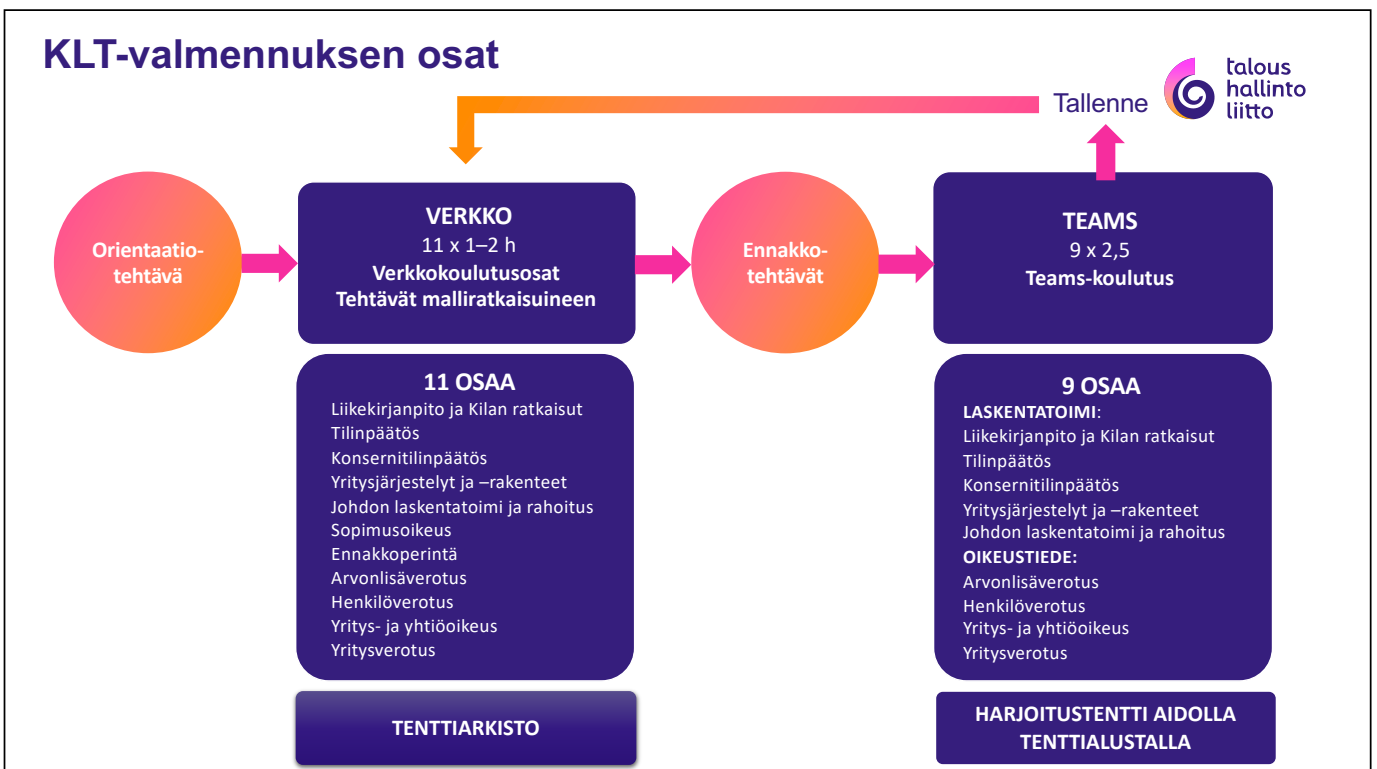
KLT-valmennuksen osat

Tallenne

talous hallinto liitto

Orientaatio-tehtävä

VERKKO
11 x 1–2 h
Verkkokoulutusosat
Tehtävät malliratkaisuineen

Ennakko-tehtävät

TEAMS
9 x 2,5
Teams-koulutus

11 OSAA
Liikekirjanpito ja Kilan ratkaisut
Tilinpäätös
Konsernitilinpäätös
Yritysjärjestelyt ja –rakenteet
Johdon laskentatoimi ja rahoitus
Sopimusoikeus
Ennakkoperintä
Arvonlisäverotus
Henkilöverotus
Yritys- ja yhtiöoikeus
Yritysverotus

9 OSAA
LASKENTATOIMI:
Liikekirjanpito ja Kilan ratkaisut
Tilinpäätös
Konsernitilinpäätös
Yritysjärjestelyt ja –rakenteet
Johdon laskentatoimi ja rahoitus
OIKEUSTIEDE:
Arvonlisäverotus
Henkilöverotus
Yritys- ja yhtiöoikeus
Yritysverotus

TENTTIARKISTO

HARJOITUSTENTTI AIDOLLA TENTTIALUSTALLA